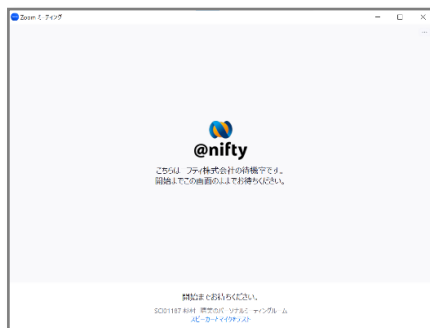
Zoom ミーティング

@nifty

こちらは、ニフティ株式会社の待機室です。
開始までこの画面のままでお待ちください。

開始までお待ちください。
SCD01187 和田 標準のパーソナルミーティングルーム
スピーカーとマイクをテスト